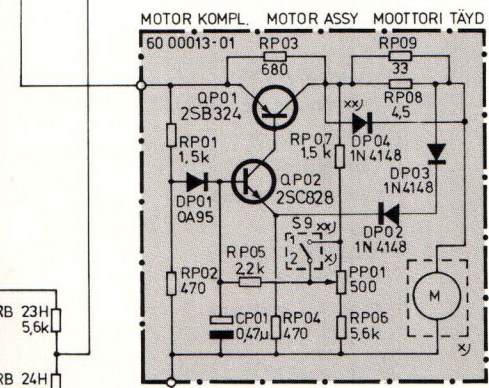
MOTOR KOMPL. MOTOR ASSY MOOTTORI TÄYD

60 00013-01

RP03 680

RP09 33

RP08 4,5

QP01 2SB324

RP01 1,5k

RP07 1,5 k

DP04 1N 4148

DP03 1N4148

QP02 2SC828

DP01 OA95

S9

DP02 1N 4148

RP05 2,2k

RP02 470

PP01 500

M

RB 23H 5,6k

CP01 0,47µ

RP04 470

RP06 5,6k

RB 24H

xx)

x)

1

2